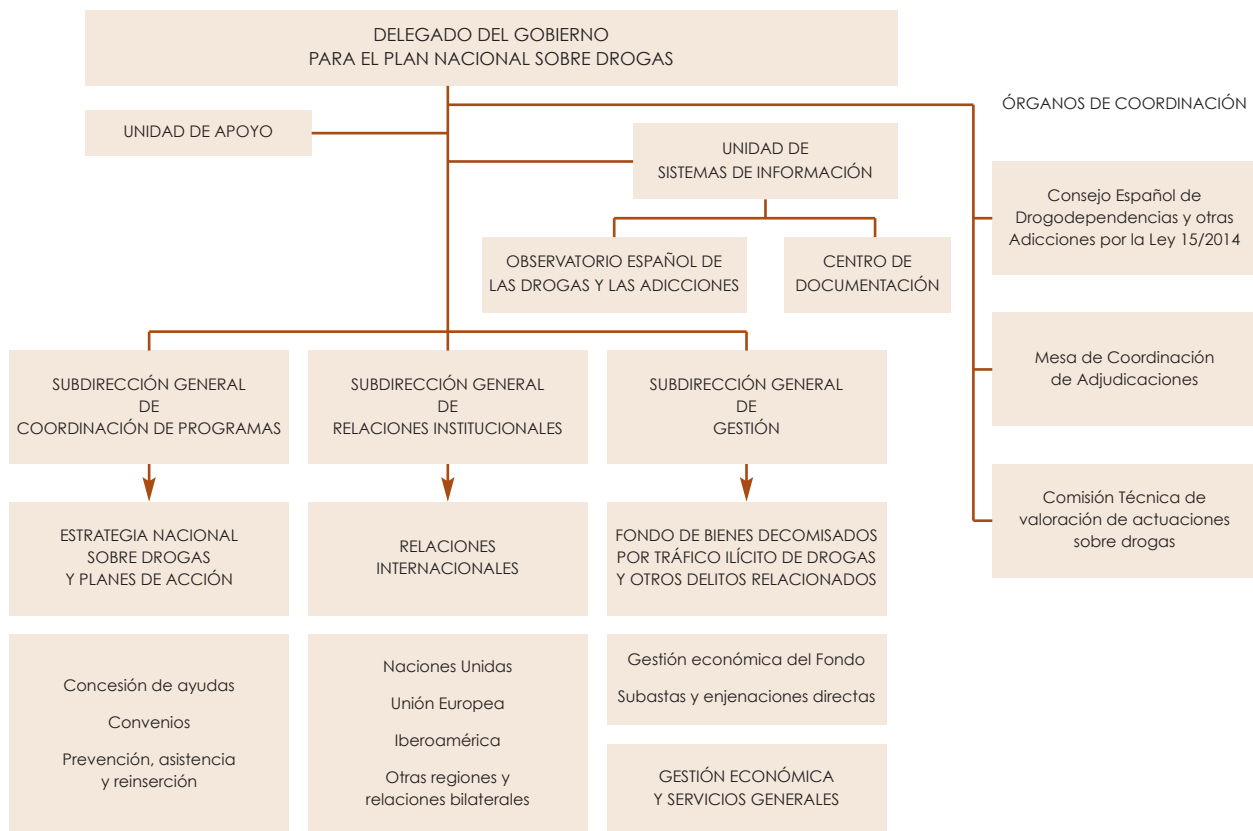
DELEGADO DEL GOBIERNO
PARA EL PLAN NACIONAL SOBRE DROGAS

UNIDAD DE APOYO

ÓRGANOS DE COORDINACIÓN

UNIDAD DE
SISTEMAS DE INFORMACIÓN

OBSERVATORIO ESPAÑOL DE
LAS DROGAS Y LAS ADICCIONES

CENTRO DE
DOCUMENTACIÓN

Consejo Español de Drogodependencias y otras Adicciones por la Ley 15/2014

Mesa de Coordinación de Adjudicaciones

Comisión Técnica de valoración de actuaciones sobre drogas

SUBDIRECCIÓN GENERAL
DE
COORDINACIÓN DE PROGRAMAS

SUBDIRECCIÓN GENERAL
DE
RELACIONES INSTITUCIONALES

SUBDIRECCIÓN GENERAL
DE
GESTIÓN

ESTRATEGIA NACIONAL
SOBRE DROGAS
Y PLANES DE ACCIÓN

RELACIONES
INTERNACIONALES

FONDO DE BIENES DECOMISADOS
POR TRÁFICO ILÍCITO DE DROGAS
Y OTROS DELITOS RELACIONADOS

Concesión de ayudas

Convenios

Prevención, asistencia y reinserción

Naciones Unidas

Unión Europea

Iberoamérica

Otras regiones y relaciones bilaterales

Gestión económica del Fondo

Subastas y enjenaciones directas

GESTIÓN ECONÓMICA
Y SERVICIOS GENERALES